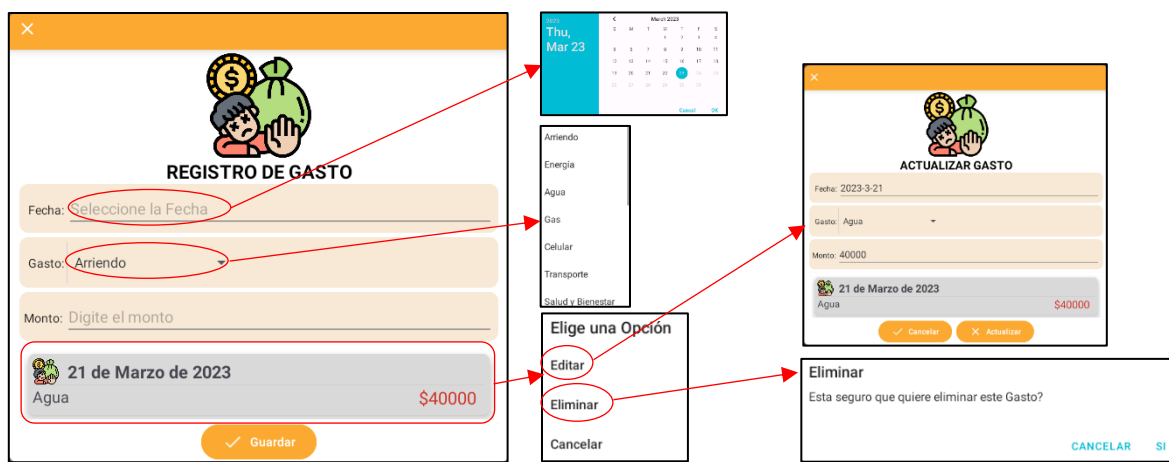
REGISTRO DE GASTO

Fecha: Seleccione la Fecha

Gasto: Arriendo

Monto: Digite el monto

21 de Marzo de 2023
Agua $40000

Guardar

2023
Thu, Mar 23

March 2023

| S | M | T | W | T | F | S |
|---|---|---|---|---|---|---|
| | | | 1 | 2 | 3 | 4 |
| 5 | 6 | 7 | 8 | 9 | 10 | 11 |
| 12 | 13 | 14 | 15 | 16 | 17 | 18 |
| 19 | 20 | 21 | 22 | 23 | 24 | 25 |
| 26 | 27 | 28 | 29 | 30 | 31 | |

Cancel OK

Arriendo
Energía
Agua
Gas
Celular
Transporte
Salud y Bienestar

Elige una Opción
Editar
Eliminar
Cancelar

ACTUALIZAR GASTO
Fecha: 2023-3-21
Gasto: Agua
Monto: 40000
21 de Marzo de 2023
Agua $40000
Cancelar Actualizar

Eliminar
Esta seguro que quiere eliminar este Gasto?
CANCELAR SI